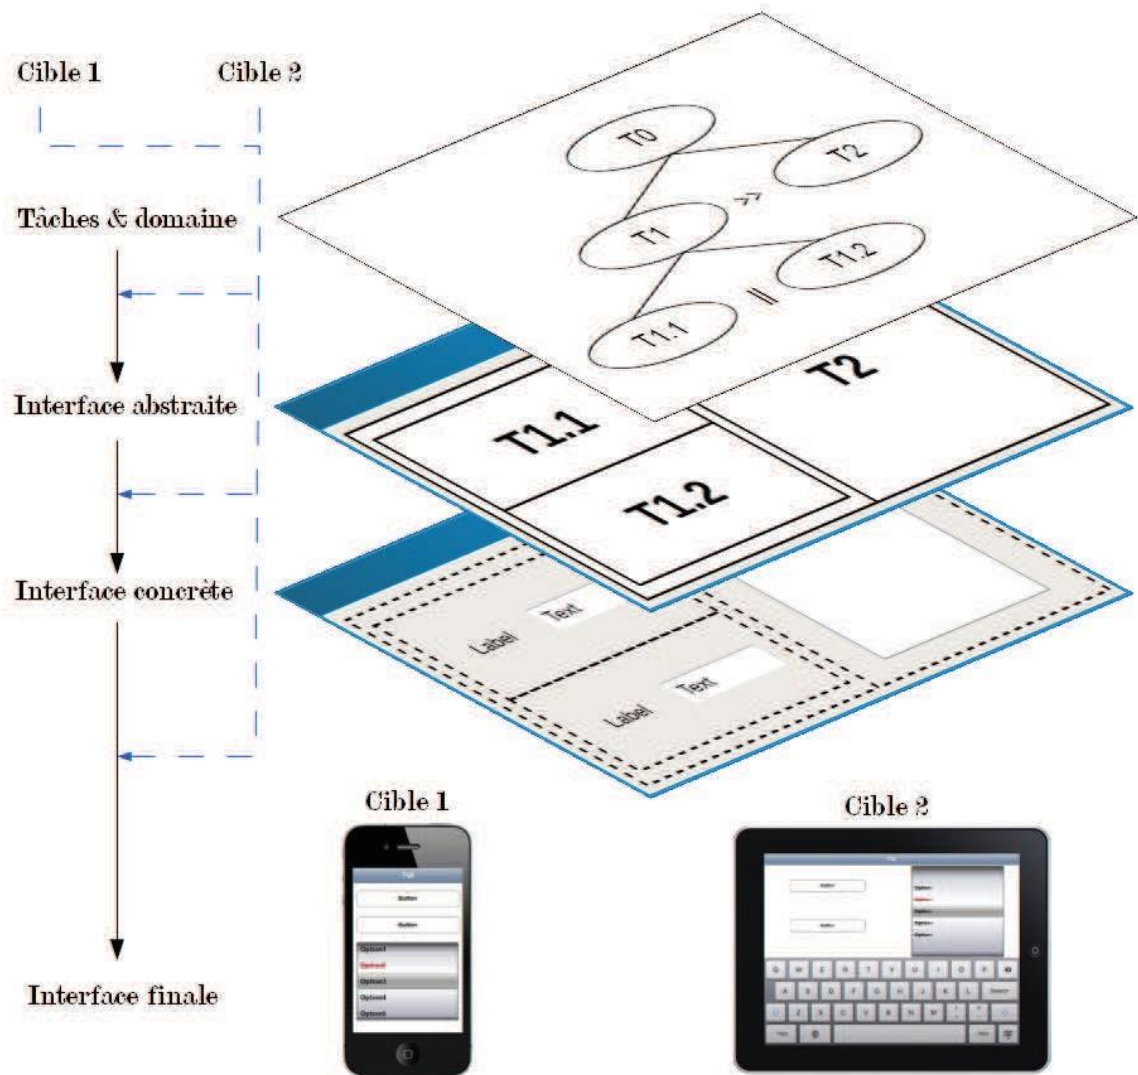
Cible 1

Cible 2

Tâches & domaine

Interface abstraite

Interface concrète

Interface finale

T0

T2

T1

>>

T1.2

T1.1

||

T2

T1.1

T1.2

Label

Text

Label

Text

Cible 1

Cible 2

Button

Button

Option1

Option2

Option3

Option4

Option5

Button

Button